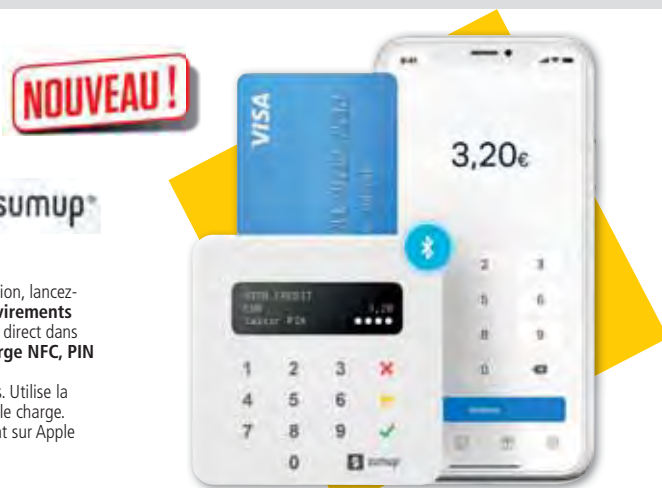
NOUVEAU !

sumup

ion, lancez-
virements
direct dans
rge NFC, PIN

. Utilise la
le charge.
nt sur Apple

VISA

9:41

3,20€

VISA CREDIT
EUR 3,20
Saisir PIN ••••

1 2 3
4 5 6
7 8 9
0

sumup

2 3
5 6
8 9
0